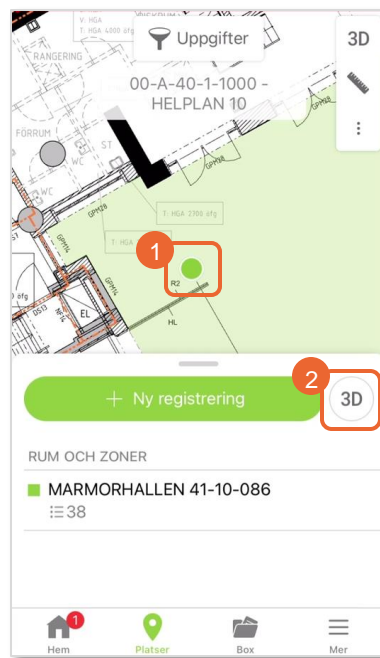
Uppgifter

3D

00-A-40-1-1000 - HELPLAN 10

V: HGA
T: HGA 4000 öfg

RANGERING

FÖRRUM

ST

WC

WC

ST

GPH120

T: HGA 2700 öfg

T: HGA

GPH14

1

R2

HL

EL

DS13

öfg

2

+ Ny registrering

3D

RUM OCH ZONER

MARMORHALLEN 41-10-086

38

1

Hem

Platser

Box

Mer